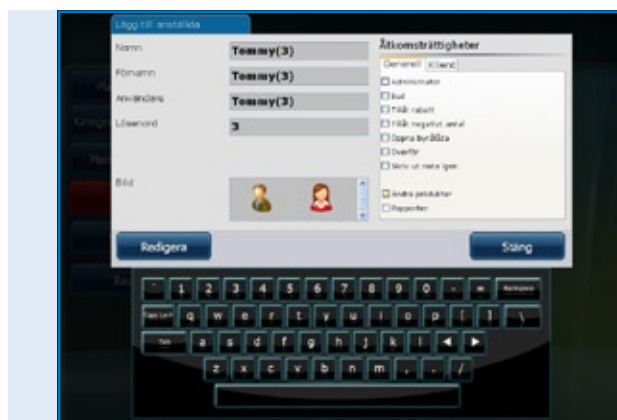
Lägg till anställda

Namn
Tommy(3)
Förnamn
Tommy(3)
Användarn
Tommy(3)
Lösenord
3

Bild

Åtkomsträttigheter
Generell
Klient

Administratör
Bud
Tillåt rabatt
Tillåt negativt antal
Öppna byrålåda
Överför
Skriv ut nota igen

Ändra produkter
Rapporter

Redigera
Stäng

`
1
2
3
4
5
6
7
8
9
0
-
=
Backspace
Caps Lock
q
w
e
r
t
y
u
i
o
p
[
]
\
Tab
a
s
d
f
g
h
j
k
l
◄
►
z
x
c
v
b
n
m
,
.
/